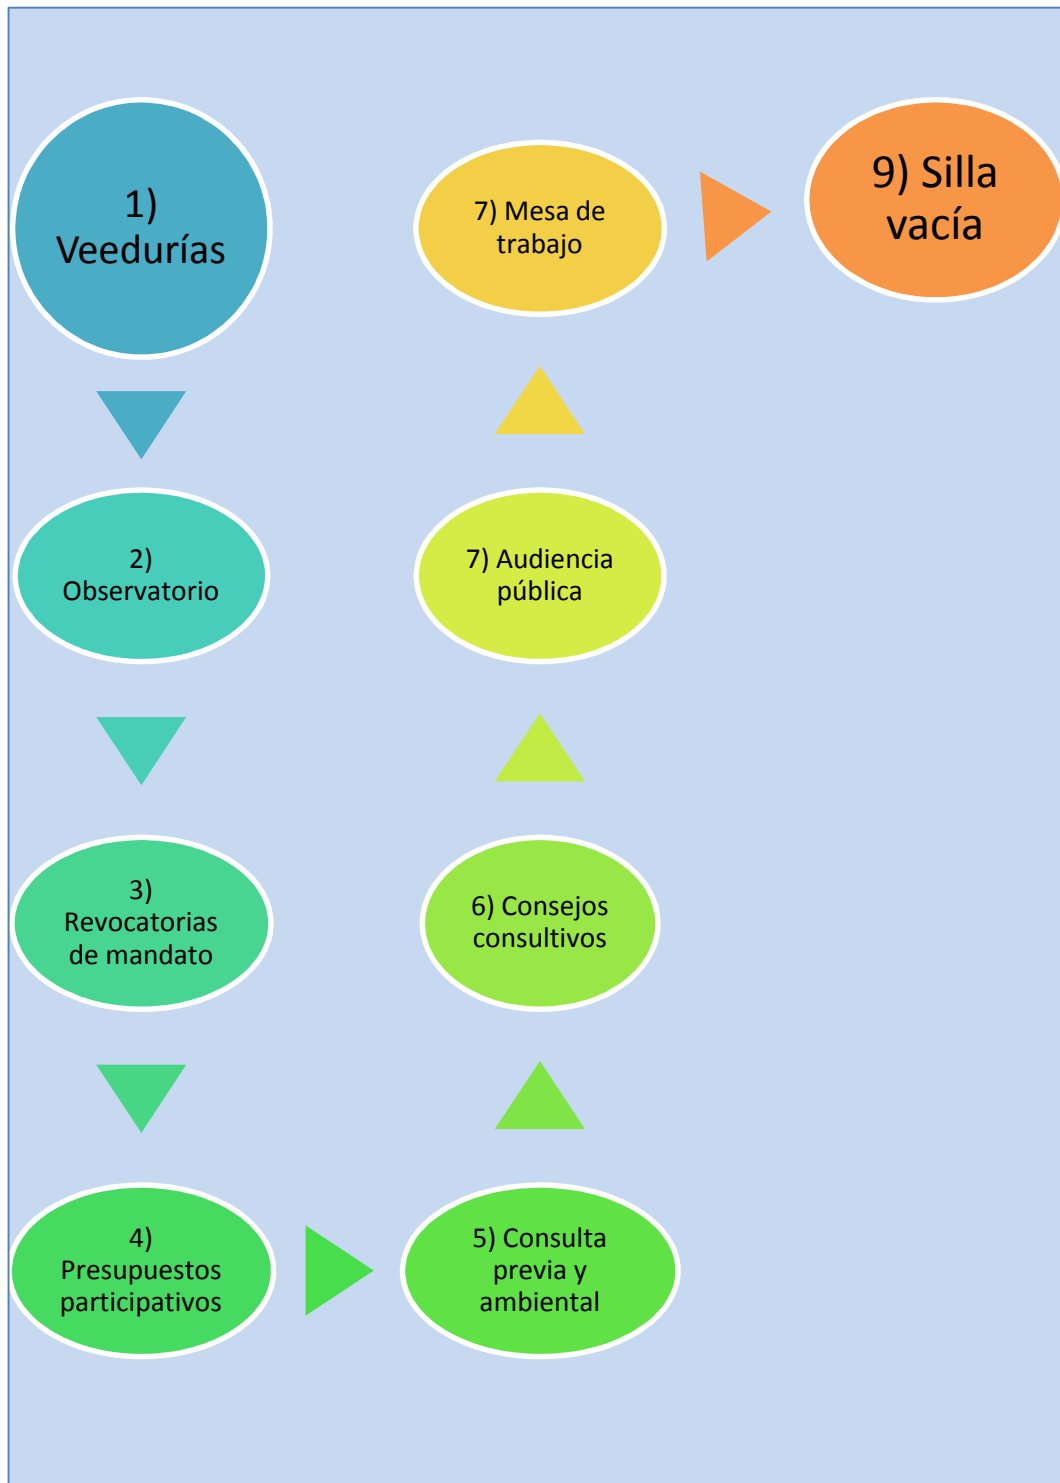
1) Veedurías

2) Observatorio

3) Revocatorias de mandato

4) Presupuestos participativos

5) Consulta previa y ambiental

6) Consejos consultivos

7) Audiencia pública

7) Mesa de trabajo

9) Silla vacía